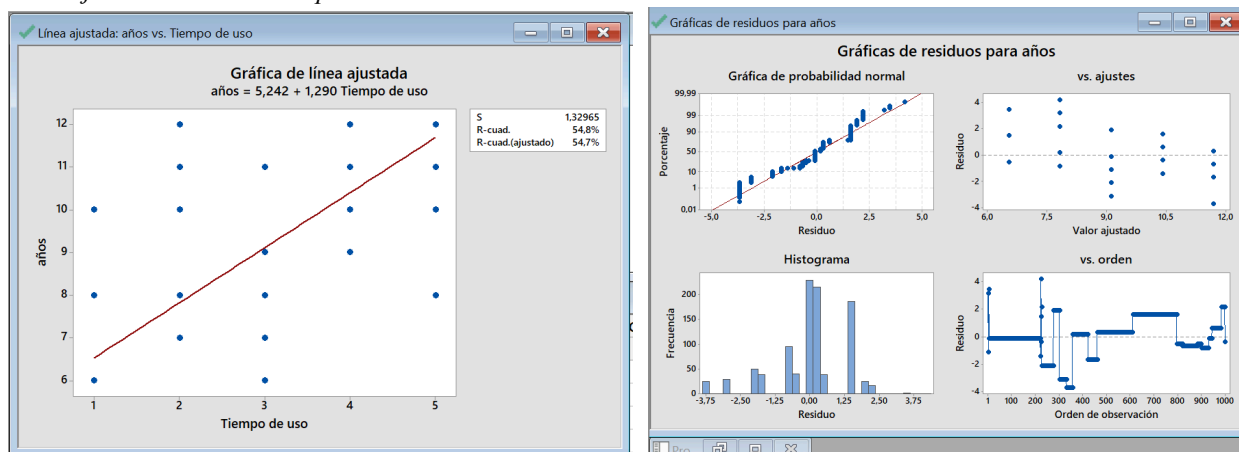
Línea ajustada: años vs. Tiempo de uso

Gráfica de línea ajustada
años = 5,242 + 1,290 Tiempo de uso

| S | 1,32965 |
|---|---|
| R-cuad. | 54,8% |
| R-cuad.(ajustado) | 54,7% |

años
12
11
10
9
8
7
6
1 2 3 4 5
Tiempo de uso

Gráficas de residuos para años

Gráficas de residuos para años

Gráfica de probabilidad normal
Porcentaje
99,99
99
90
50
10
1
0,01
-5,0 -2,5 0,0 2,5 5,0
Residuo

vs. ajustes
Residuo
4
2
0
-2
-4
6,0 7,5 9,0 10,5 12,0
Valor ajustado

Histograma
Frecuencia
200
150
100
50
0
-3,75 -2,50 -1,25 0,00 1,25 2,50 3,75
Residuo

vs. orden
Residuo
4
2
0
-2
-4
1 100 200 300 400 500 600 700 800 900 1000
Orden de observación